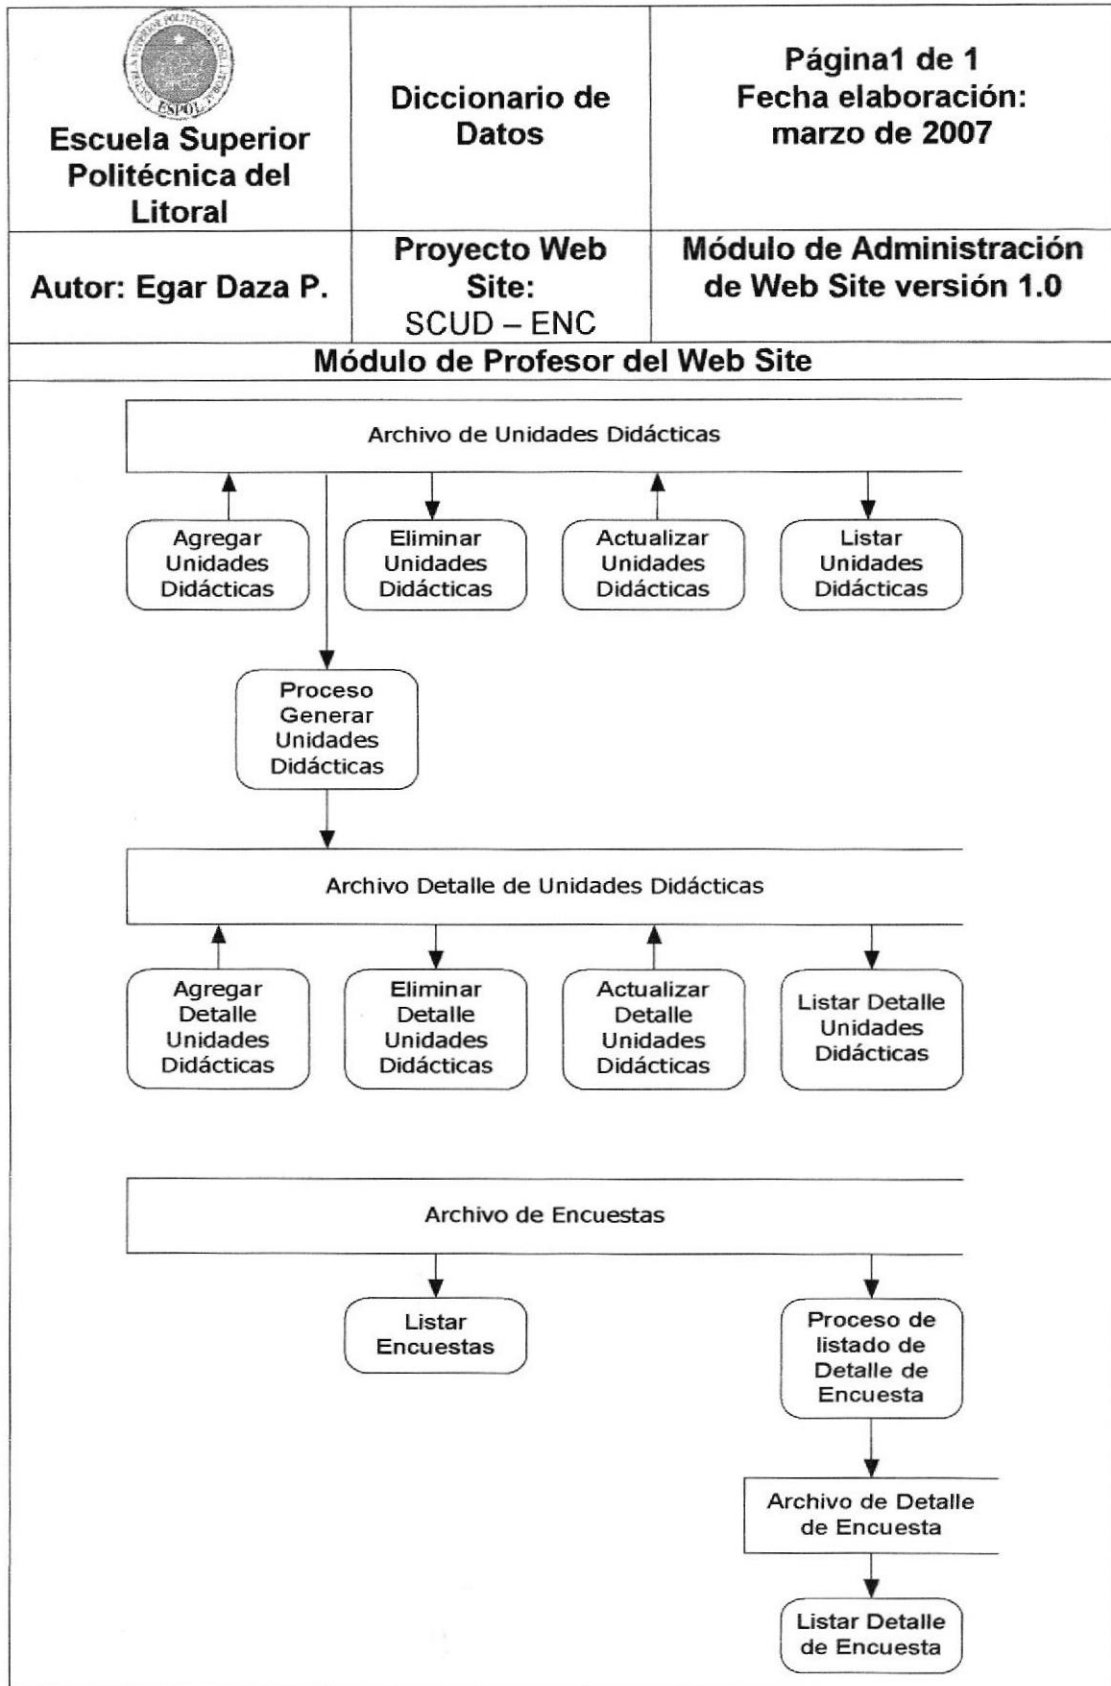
| ESPOL Escuela Superior Politécnica del Litoral | Diccionario de Datos | Página1 de 1 Fecha elaboración: marzo de 2007 |
|---|---|---|
| Autor: Egar Daza P. | Proyecto Web Site: SCUD – ENC | Módulo de Administración de Web Site versión 1.0 |

Módulo de Profesor del Web Site

Archivo de Unidades Didácticas

Agregar Unidades Didácticas

Eliminar Unidades Didácticas

Actualizar Unidades Didácticas

Listar Unidades Didácticas

Proceso Generar Unidades Didácticas

Archivo Detalle de Unidades Didácticas

Agregar Detalle Unidades Didácticas

Eliminar Detalle Unidades Didácticas

Actualizar Detalle Unidades Didácticas

Listar Detalle Unidades Didácticas

Archivo de Encuestas

Listar Encuestas

Proceso de listado de Detalle de Encuesta

Archivo de Detalle de Encuesta

Listar Detalle de Encuesta